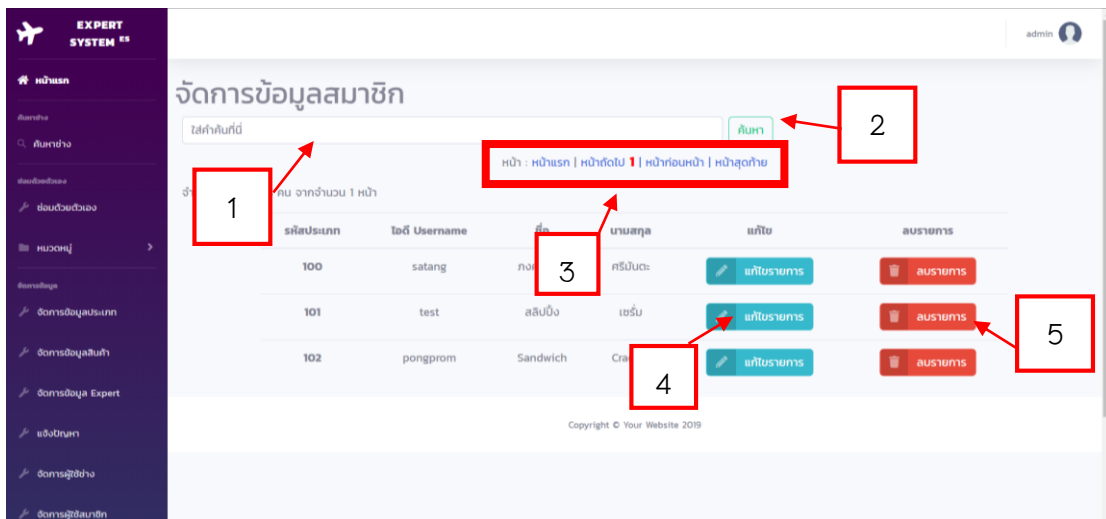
EXPERT SYSTEM ES

หน้าแรก

ค้นหาช่าง

ค้นหาช่าง

ซ่อมด้วยตัวเอง

ซ่อมด้วยตัวเอง

หมวดหมู่

จัดการข้อมูล

จัดการข้อมูลประเภท

จัดการข้อมูลสินค้า

จัดการข้อมูล Expert

แจ้งปัญหา

จัดการผู้ใช้ช่าง

จัดการผู้ใช้สมาชิก

admin

จัดการข้อมูลสมาชิก

ใส่คำค้นที่นี่

ค้นหา

2

หน้า : หน้าแรก | หน้าถัดไป 1 | หน้าก่อนหน้า | หน้าสุดท้าย

จำ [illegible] คน จากจำนวน 1 หน้า

1

| รหัสประเภท | ไอดี Username | ชื่อ | นามสกุล | แก้ไข | ลบรายการ |
|---|---|---|---|---|---|
| 100 | satang | ภงค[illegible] | ศรีมันตะ | แก้ไขรายการ | ลบรายการ |
| 101 | test | สลิปปิ้ง | เซริ่ม | แก้ไขรายการ | ลบรายการ |
| 102 | pongprom | Sandwich | Cra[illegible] | แก้ไขรายการ | ลบรายการ |

3

4

5

Copyright © Your Website 2019